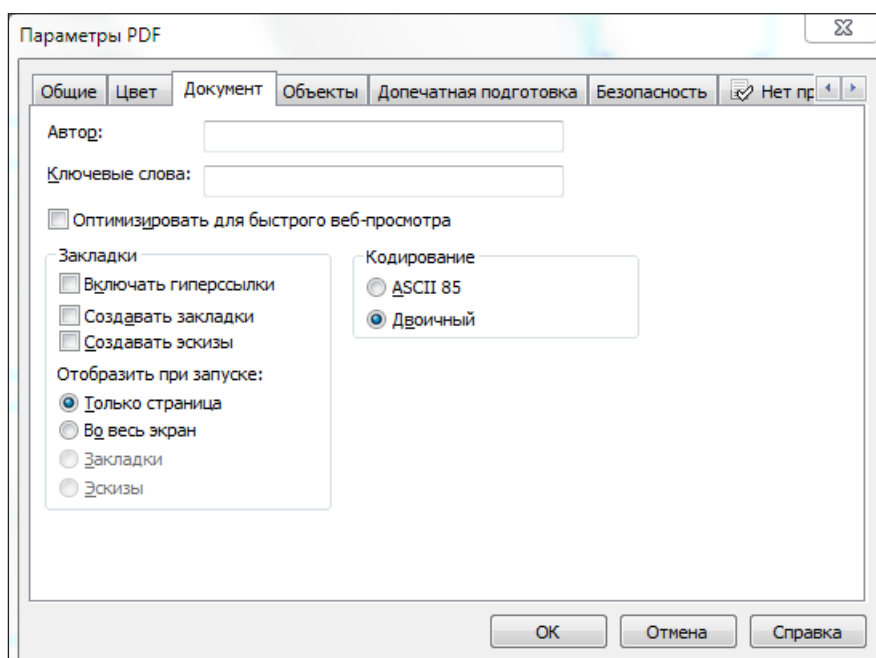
Параметры PDF

Общие | Цвет | Документ | Объекты | Допечатная подготовка | Безопасность | Нет пр

Автор:

Ключевые слова:

Оптимизировать для быстрого веб-просмотра

Закладки

Включать гиперссылки

Создавать закладки

Создавать эскизы

Отобразить при запуске:

Только страница

Во весь экран

Закладки

Эскизы

Кодирование

ASCII 85

Двоичный

OK | Отмена | Справка